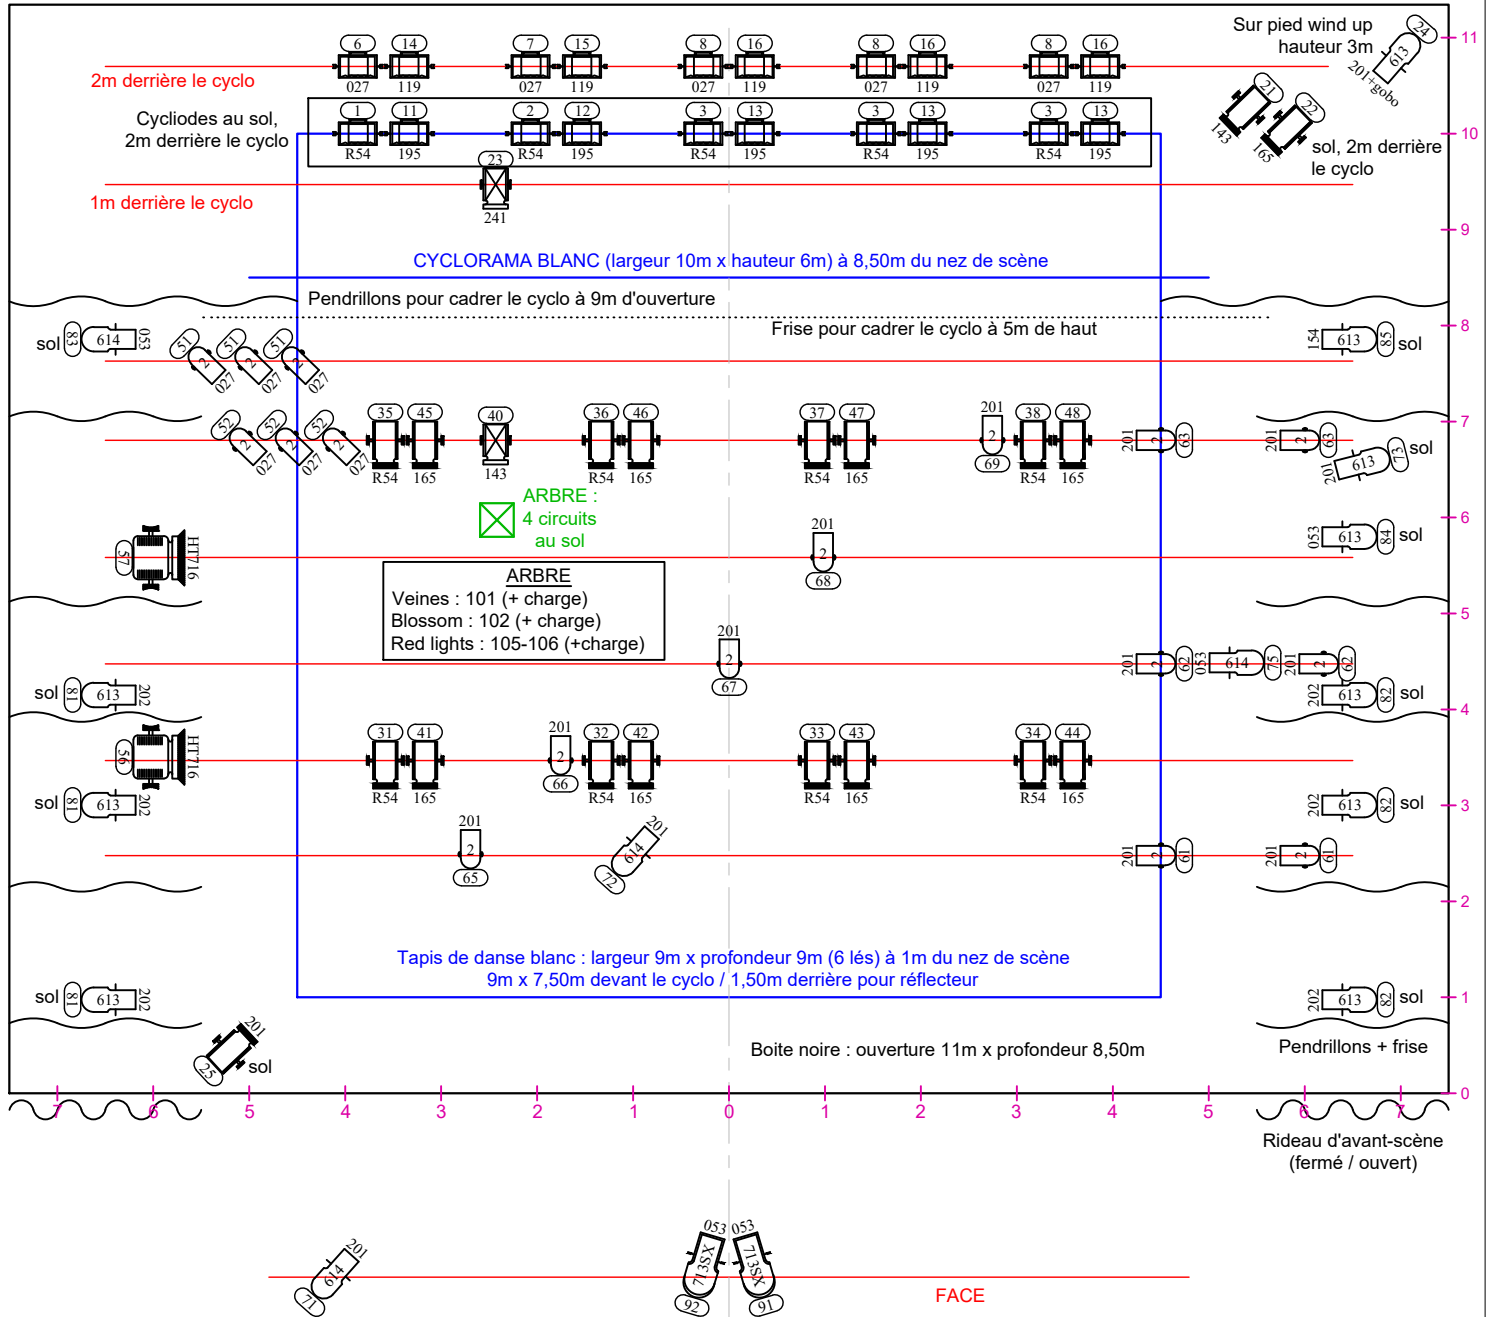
Sur pied wind up
hauteur 3m

24
613
201+gobo

2m derrière le cyclo

6 14 7 15 8 16 8 16 8 16
027 119 027 119 027 119 027 119 027 119

Cycliodes au sol,
2m derrière le cyclo

1 11 2 12 3 13 3 13 3 13
R54 195 R54 195 R54 195 R54 195 R54 195

21 22
143 165
sol, 2m derrière le cyclo

23
241

1m derrière le cyclo

CYCLORAMA BLANC (largeur 10m x hauteur 6m) à 8,50m du nez de scène

Pendrillons pour cadrer le cyclo à 9m d'ouverture

Frise pour cadrer le cyclo à 5m de haut

sol 83 614 053
51 51 51
2 2 2
027 027 027
154 613 85 sol

52 52 52
2 2 2
027 027 027

35 45 40 36 46 37 47 201 38 48
R54 165 143 R54 165 R54 165 2 R54 165
69
201 2 63
201 2 63
201 613 73 sol

ARBRE :
4 circuits
au sol

57 HT716

201
2
68

053 613 84 sol

ARBRE
Veines : 101 (+ charge)
Blossom : 102 (+ charge)
Red lights : 105-106 (+charge)

201
2
67

201 2 62 053 614 75 201 2 62
sol 81 613 202
202 613 82 sol

56 HT716

31 41 201 32 42 33 43 34 44
R54 165 2 R54 165 R54 165 R54 165
66

sol 81 613 202
202 613 82 sol

201
2
65

201
614
72

201 2 61
201 2 61

Tapis de danse blanc : largeur 9m x profondeur 9m (6 lés) à 1m du nez de scène
9m x 7,50m devant le cyclo / 1,50m derrière pour réflecteur

sol 81 613 202
202 613 82 sol

201
25 sol

Boite noire : ouverture 11m x profondeur 8,50m

Pendrillons + frise

11 10 9 8 7 6 5 4 3 2 1 0

7 6 5 4 3 2 1 0 1 2 3 4 5 6 7

Rideau d'avant-scène
(fermé / ouvert)

201
614
71

053 053
713SX 713SX
92 91

FACE